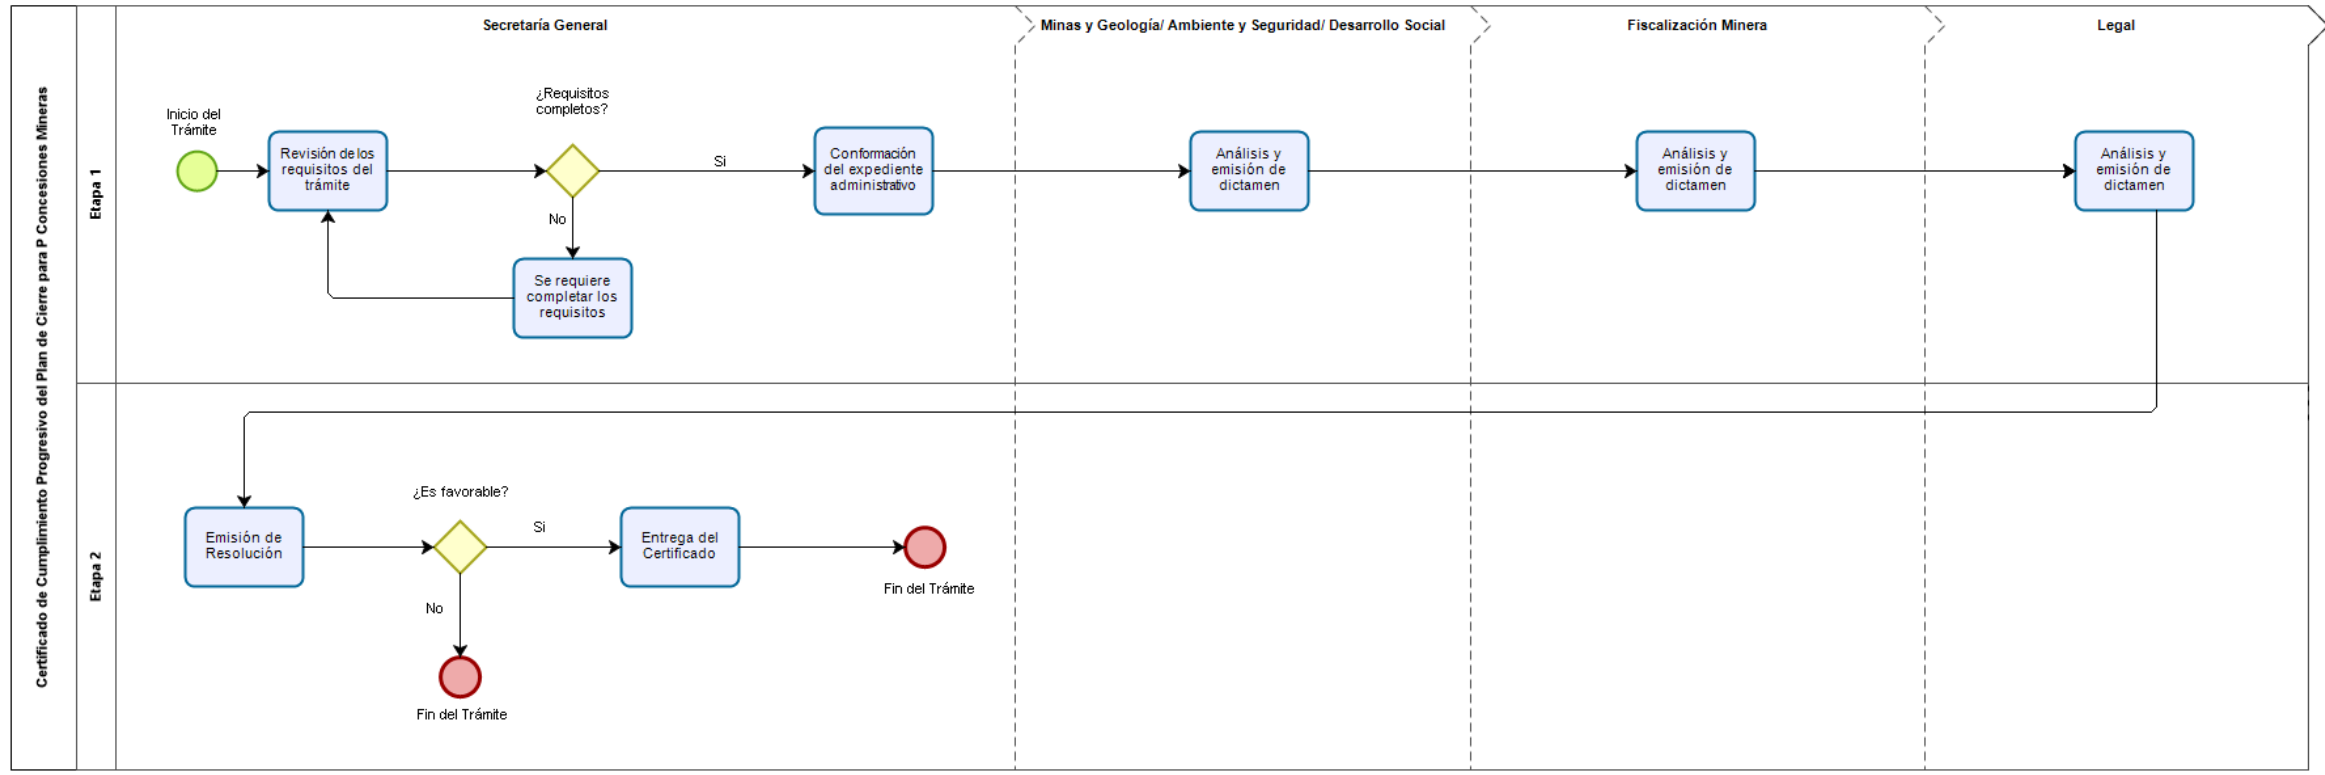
Certificado de Cumplimiento Progresivo del Plan de Cierre para P Concesiones Mineras

Secretaría General

Minas y Geología/ Ambiente y Seguridad/ Desarrollo Social

Fiscalización Minera

Legal

Etapa 1

Inicio del Trámite

Revisión de los requisitos del trámite

¿Requisitos completos?

Si

No

Se requiere completar los requisitos

Conformación del expediente administrativo

Análisis y emisión de dictamen

Análisis y emisión de dictamen

Análisis y emisión de dictamen

Etapa 2

Emisión de Resolución

¿Es favorable?

Si

No

Entrega del Certificado

Fin del Trámite

Fin del Trámite